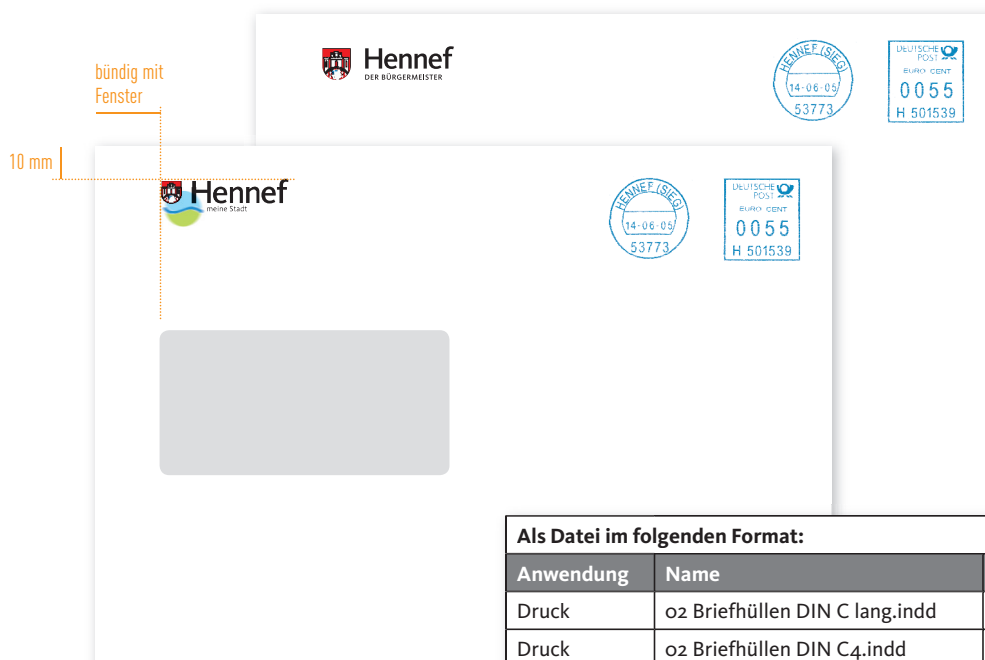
bündig mit Fenster

10 mm

Hennef
DER BÜRGERMEISTER

HENNEF (SIEG)
14-06-05
53773

DEUTSCHE POST
EURO CENT
0055
H 501539

Hennef
meine Stadt

HENNEF (SIEG)
14-06-05
53773

DEUTSCHE POST
EURO CENT
0055
H 501539

| Als Datei im folgenden Format: | |
|---|---|
| Anwendung | Name |
| Druck | 02 Briefhüllen DIN C lang.indd |
| Druck | 02 Briefhüllen DIN C4.indd |